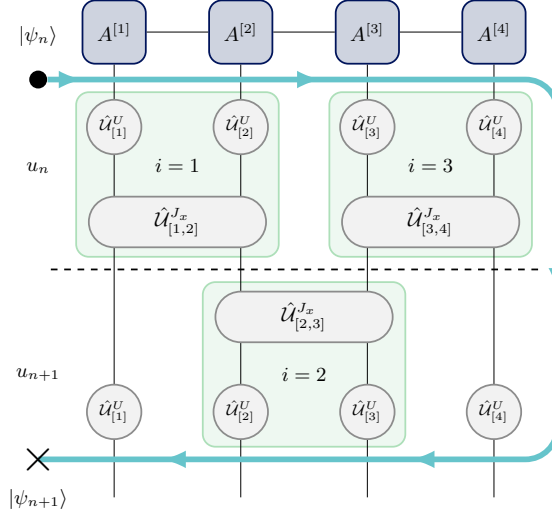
$|\psi_n\rangle$ $A^{[1]}$ $A^{[2]}$ $A^{[3]}$ $A^{[4]}$

$u_n$

$\hat{\mathcal{U}}^{U}_{[1]}$ $\hat{\mathcal{U}}^{U}_{[2]}$ $\hat{\mathcal{U}}^{U}_{[3]}$ $\hat{\mathcal{U}}^{U}_{[4]}$

$i = 1$ $i = 3$

$\hat{\mathcal{U}}^{J_x}_{[1,2]}$ $\hat{\mathcal{U}}^{J_x}_{[3,4]}$

$\hat{\mathcal{U}}^{J_x}_{[2,3]}$

$u_{n+1}$

$i = 2$

$\hat{\mathcal{U}}^{U}_{[1]}$ $\hat{\mathcal{U}}^{U}_{[2]}$ $\hat{\mathcal{U}}^{U}_{[3]}$ $\hat{\mathcal{U}}^{U}_{[4]}$

$|\psi_{n+1}\rangle$